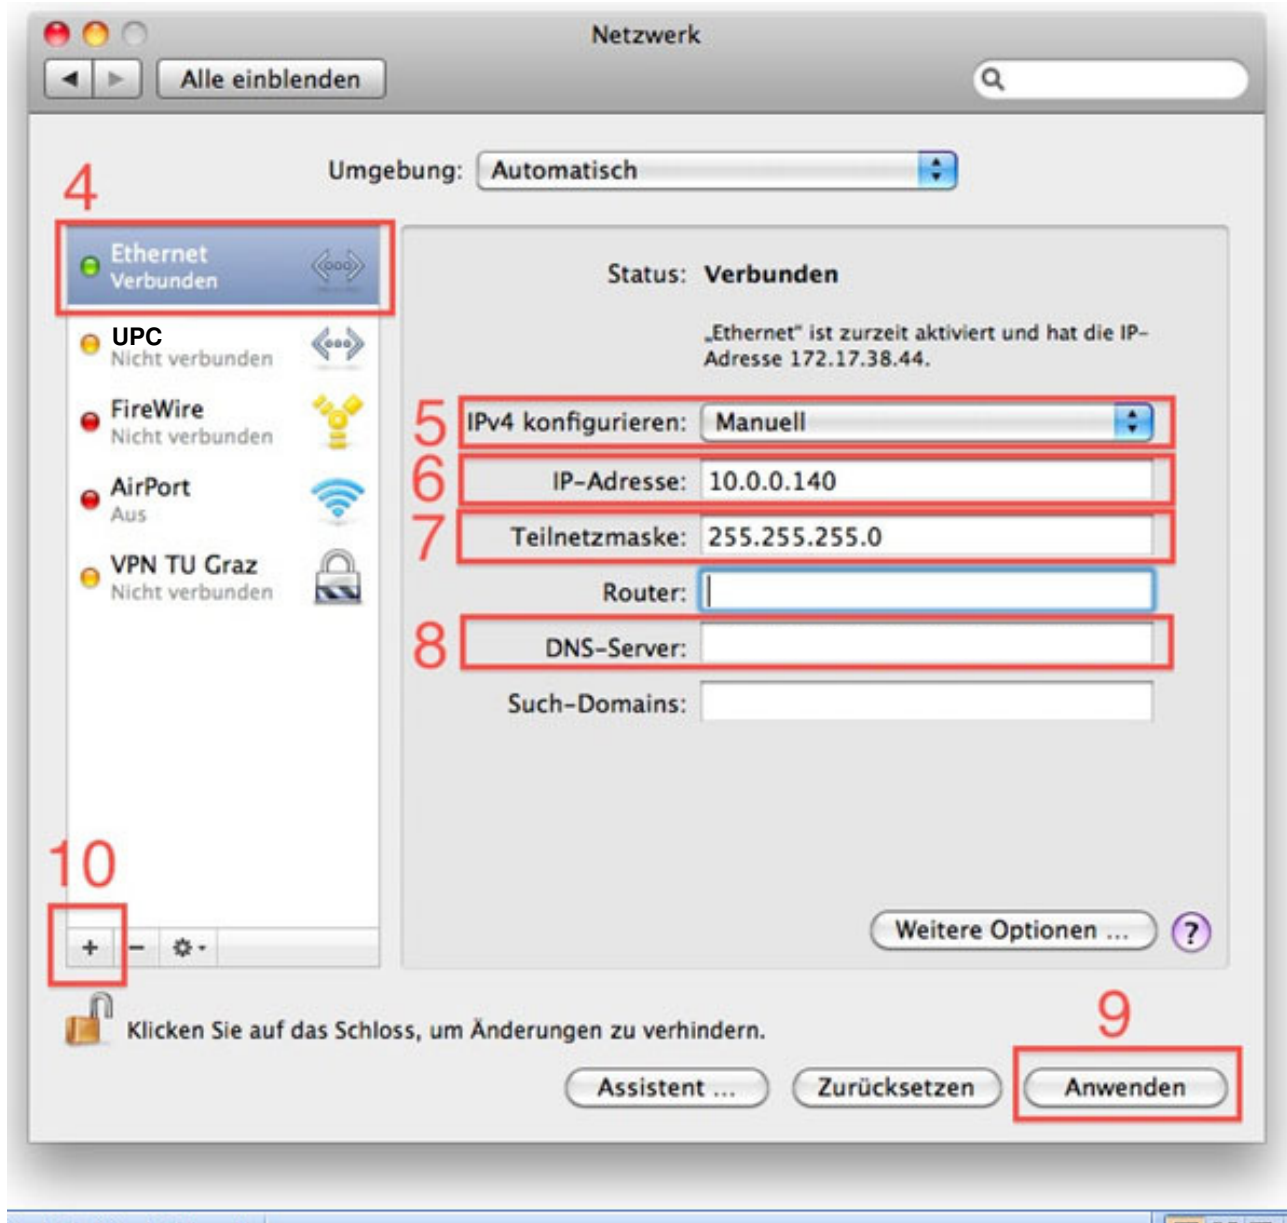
Netzwerk

Alle einblenden

Umgebung: Automatisch

4

Ethernet
Verbunden

UPC
Nicht verbunden

FireWire
Nicht verbunden

AirPort
Aus

VPN TU Graz
Nicht verbunden

Status: Verbunden

„Ethernet" ist zurzeit aktiviert und hat die IP-Adresse 172.17.38.44.

5 IPv4 konfigurieren: Manuell

6 IP-Adresse: 10.0.0.140

7 Teilnetzmaske: 255.255.255.0

Router:

8 DNS-Server:

Such-Domains:

10

+ −

Weitere Optionen ...

?

Klicken Sie auf das Schloss, um Änderungen zu verhindern.

9

Assistent ...

Zurücksetzen

Anwenden